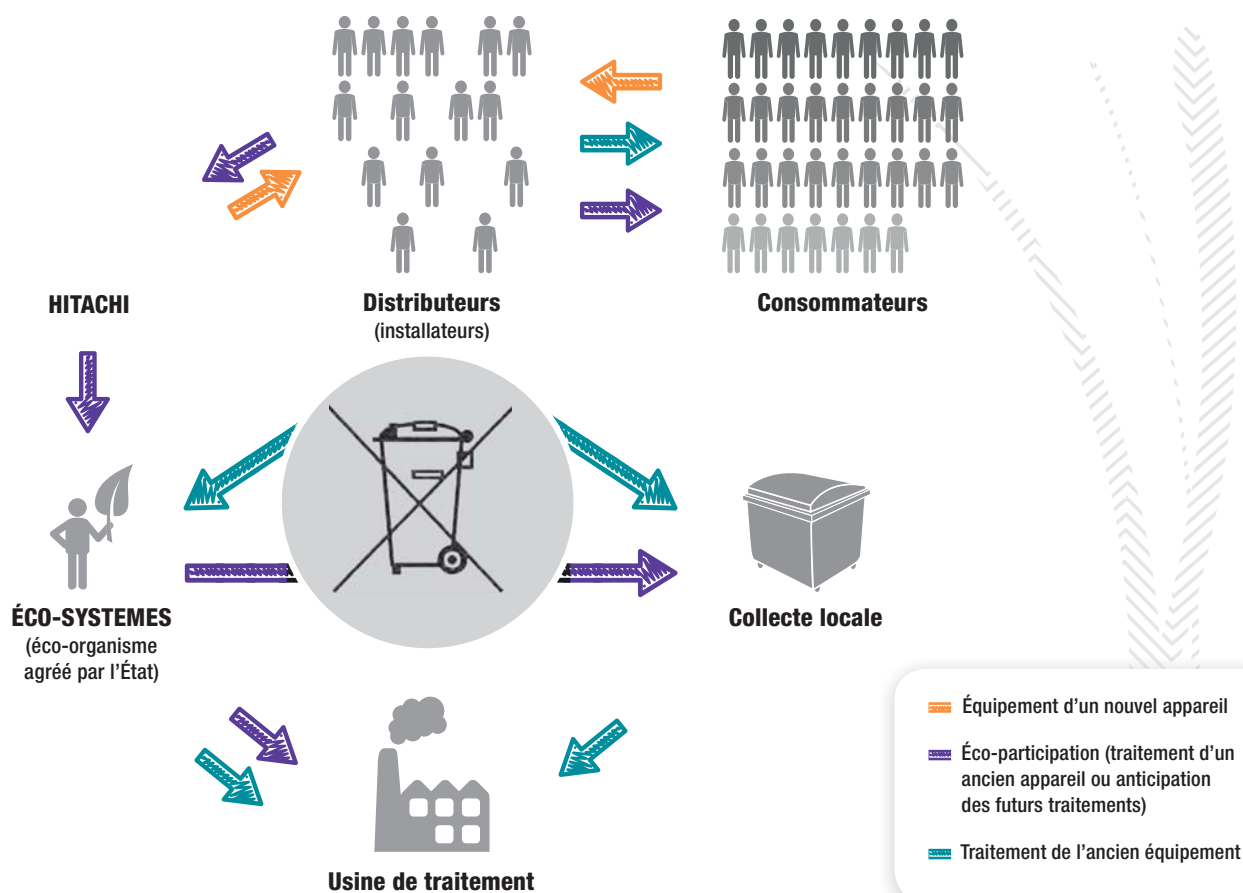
HITACHI

Distributeurs
(installateurs)

Consommateurs

ÉCO-SYSTEMES
(éco-organisme agréé par l'État)

Collecte locale

Usine de traitement

Équipement d'un nouvel appareil

Éco-participation (traitement d'un ancien appareil ou anticipation des futurs traitements)

Traitement de l'ancien équipement